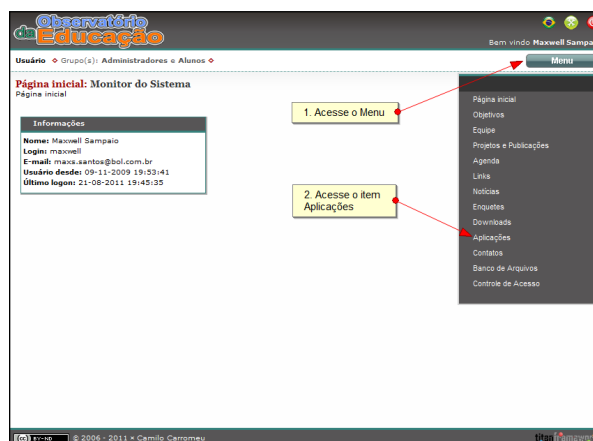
Observatório da Educação

Bem vindo Maxwell Sampa

Usuário ◆ Grupo(s): Administradores e Alunos ◆

Menu

Página inicial: Monitor do Sistema
Página inicial

Informações

Nome: Maxwell Sampaio
Login: maxwell
E-mail: maxs.santos@bol.com.br
Usuário desde: 09-11-2009 19:53:41
Último logon: 21-08-2011 19:45:35

1. Acesse o Menu

2. Acesse o item Aplicações

Página inicial
Objetivos
Equipe
Projetos e Publicações
Agenda
Links
Notícias
Enquetes
Downloads
Aplicações
Contatos
Banco de Arquivos
Controle de Acesso

BY-ND © 2006 - 2011 × Camilo Carromeu